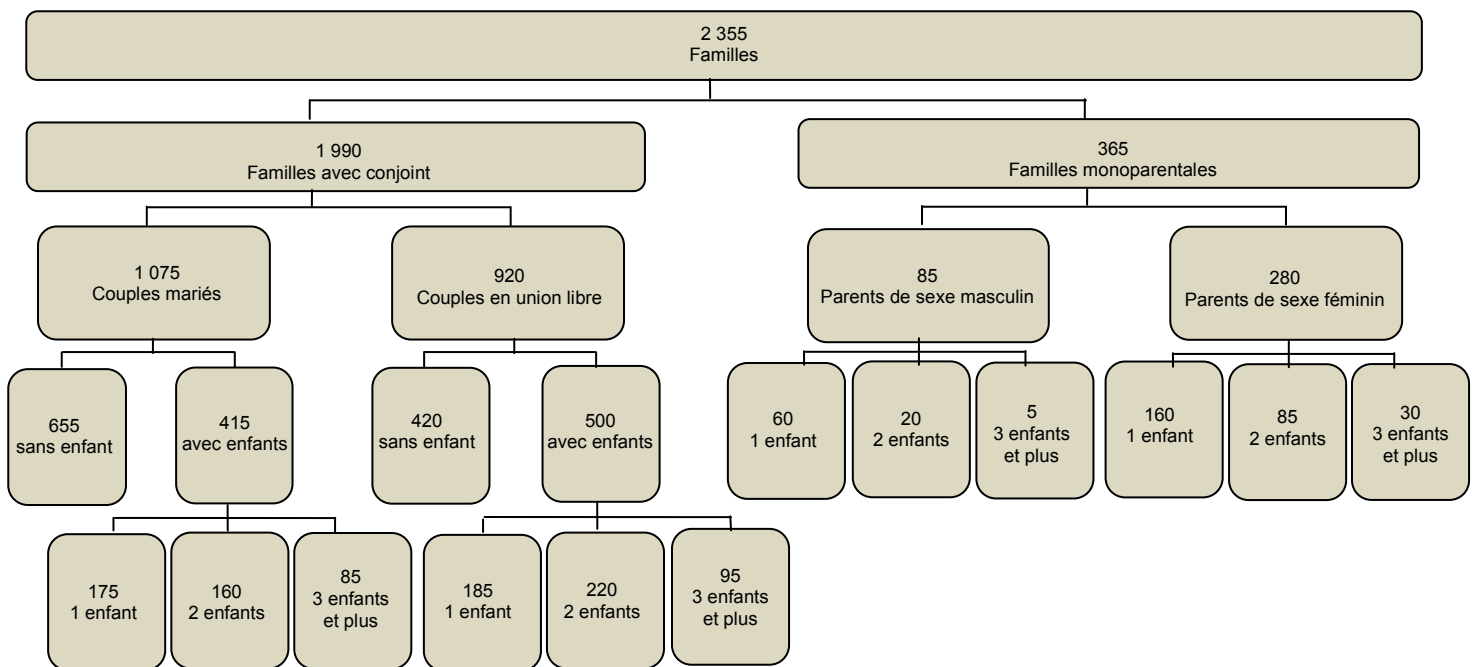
2 355
Familles

1 990
Familles avec conjoint

365
Familles monoparentales

1 075
Couples mariés

920
Couples en union libre

85
Parents de sexe masculin

280
Parents de sexe féminin

655
sans enfant

415
avec enfants

420
sans enfant

500
avec enfants

60
1 enfant

20
2 enfants

5
3 enfants et plus

160
1 enfant

85
2 enfants

30
3 enfants et plus

175
1 enfant

160
2 enfants

85
3 enfants et plus

185
1 enfant

220
2 enfants

95
3 enfants et plus